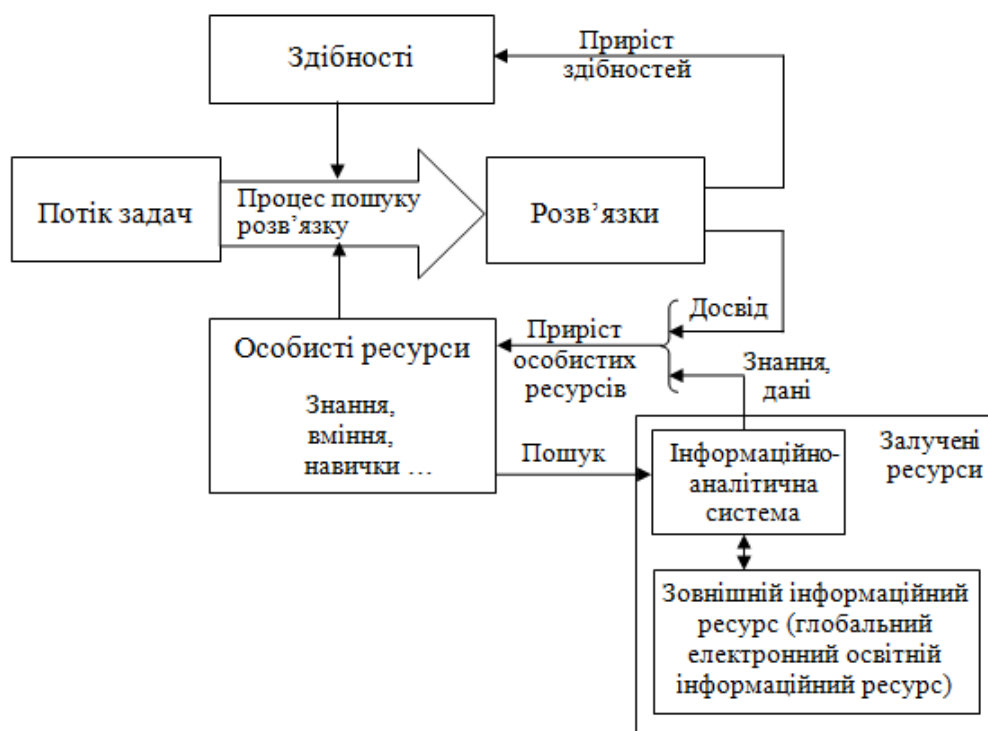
Здібності

Приріст здібностей

Потік задач

Процес пошуку розв’язку

Розв’язки

Досвід

Приріст особистих ресурсів

Знання, дані

Особисті ресурси

Знання, вміння, навички …

Пошук

Залучені ресурси

Інформаційно-аналітична система

Зовнішній інформаційний ресурс (глобальний електронний освітній інформаційний ресурс)